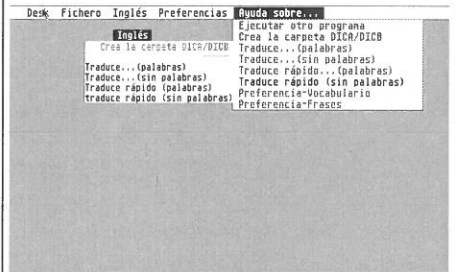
Desk Fichero Inglés Preferencias Ayuda sobre...

Inglés
Crea la carpeta DICA/DICB

Traduce...(palabras)
Traduce...(sin palabras)
Traduce rápido (palabras)
traduce rápido (sin palabras)

Ejecutar otro programa
Crea la carpeta DICA/DICB
Traduce...(palabras)
Traduce...(sin palabras)
Traduce rápido...(palabras)
Traduce rápido (sin palabras)
Preferencia-Vocabulario
Preferencia-Frases